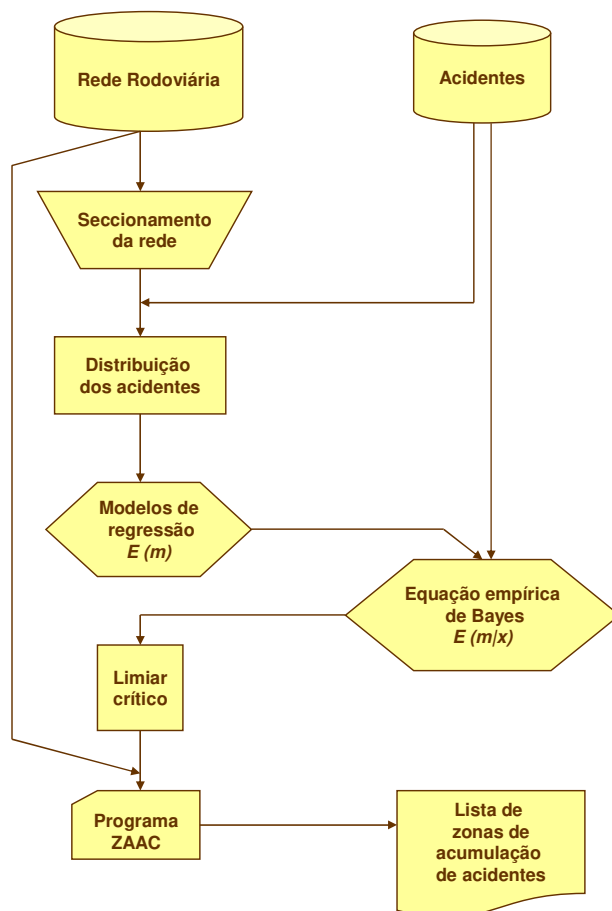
Rede Rodoviária

Acidentes

Seccionamento da rede

Distribuição dos acidentes

Modelos de regressão
*E (m)*

Equação empírica de Bayes
*E (m|x)*

Limiar crítico

Programa ZAAC

Lista de zonas de acumulação de acidentes